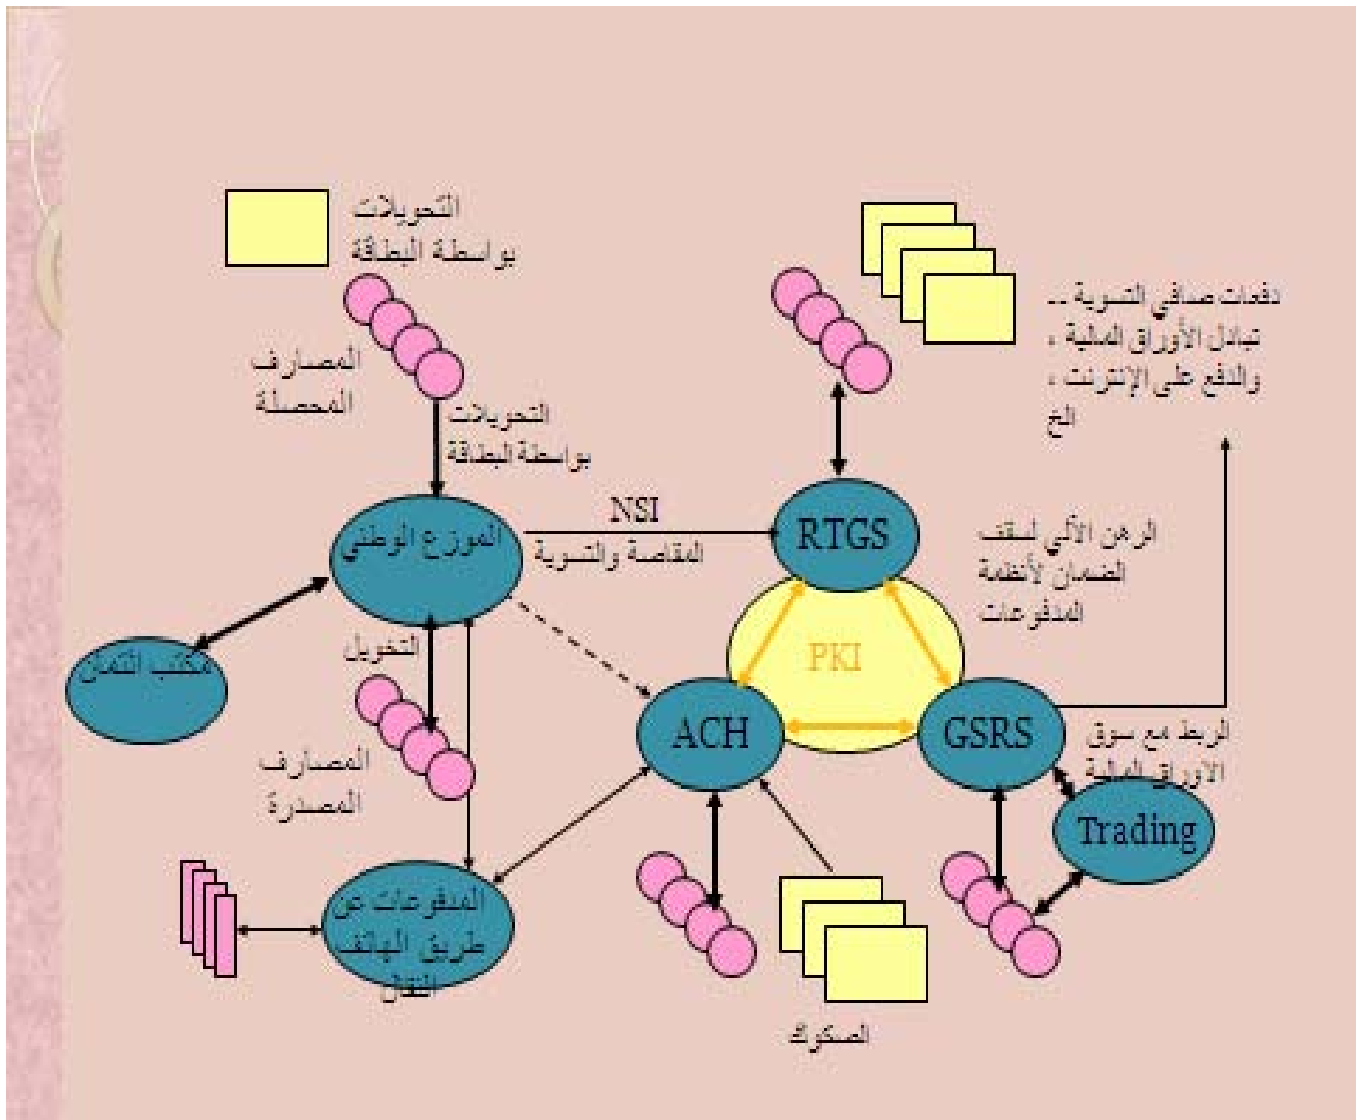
التحويلات بواسطة البطاقة

دفعات صافي التسوية .. تبادل الأوراق المالية ، والدفع على الإنترنت ، الخ

المصارف المحصلة

التحويلات بواسطة البطاقة

NSI

المقاصة والتسوية

الموزع الوطني

RTGS

الرهن الآلي لسقف الضمان لأنظمة المدفوعات

PKI

مكتب التمان

التحويل

ACH

GSRS

الربط مع سوق الأوراق المالية

المصارف المصدرة

Trading

المدفوعات عن طريق الهاتف النقال

الصكوك